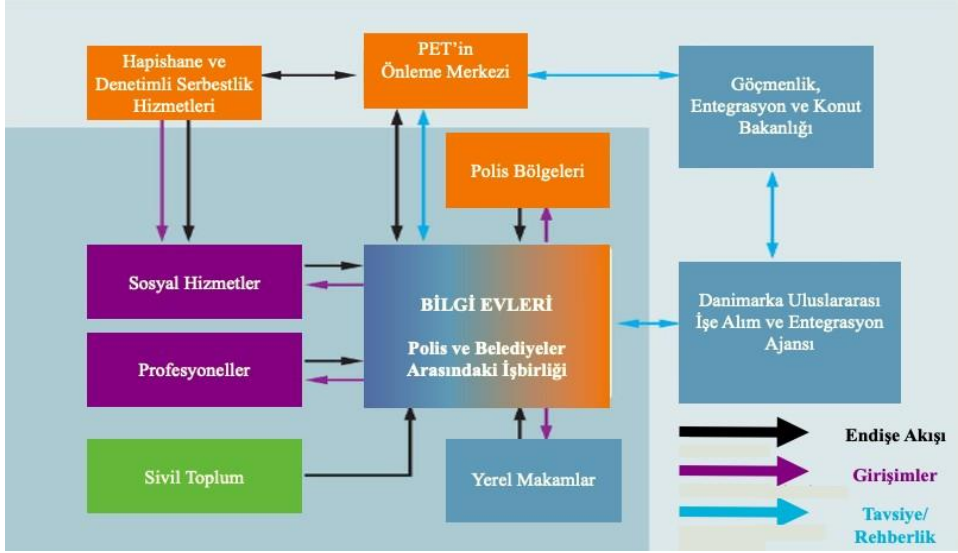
Hapishane ve Denetimli Serbestlik Hizmetleri

PET'in Önleme Merkezi

Göçmenlik, Entegrasyon ve Konut Bakanlığı

Polis Bölgeleri

Sosyal Hizmetler

BİLGİ EVLERİ

Polis ve Belediyeler Arasındaki İşbirliği

Danimarka Uluslararası İşe Alım ve Entegrasyon Ajansı

Profesyoneller

Sivil Toplum

Yerel Makamlar

Endişe Akışı

Girişimler

Tavsiye/ Rehberlik